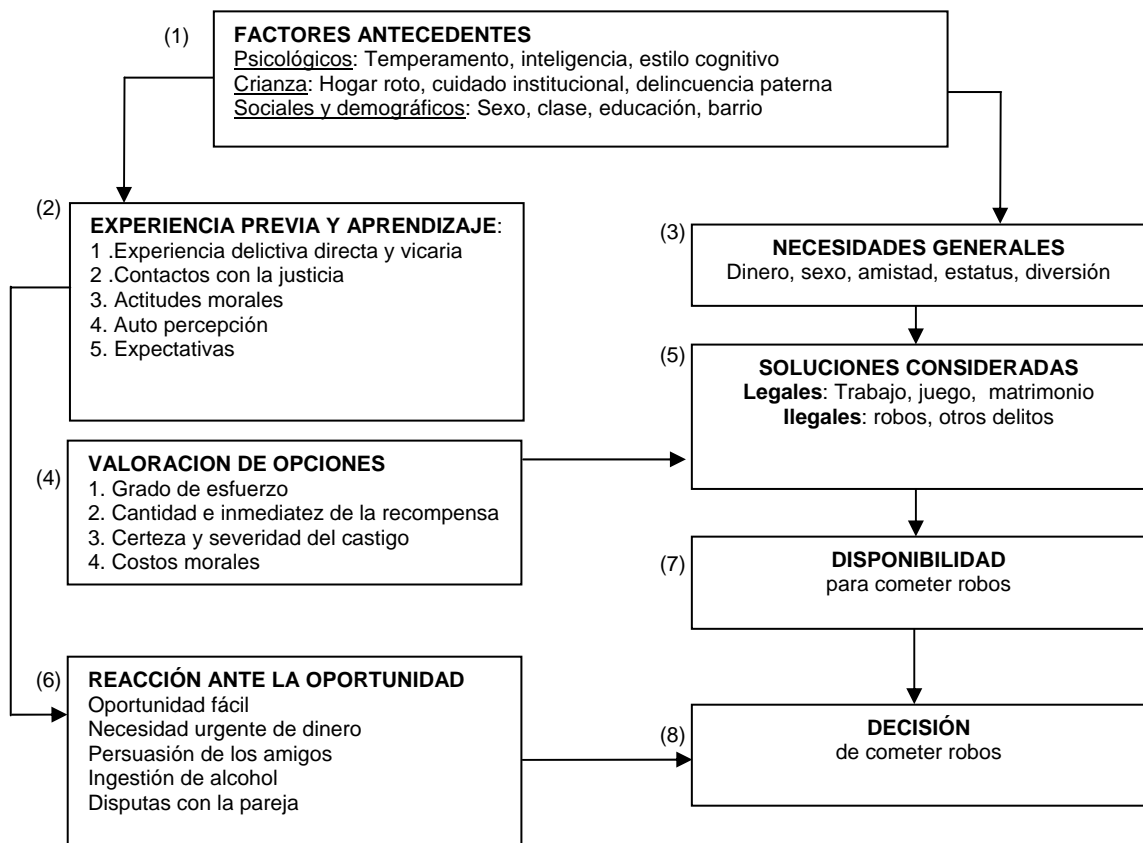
(1) FACTORES ANTECEDENTES
Psicológicos: Temperamento, inteligencia, estilo cognitivo
Crianza: Hogar roto, cuidado institucional, delincuencia paterna
Sociales y demográficos: Sexo, clase, educación, barrio

(2) EXPERIENCIA PREVIA Y APRENDIZAJE:
1 .Experiencia delictiva directa y vicaria
2 .Contactos con la justicia
3. Actitudes morales
4. Auto percepción
5. Expectativas

(3) NECESIDADES GENERALES
Dinero, sexo, amistad, estatus, diversión

(5) SOLUCIONES CONSIDERADAS
Legales: Trabajo, juego, matrimonio
Ilegales: robos, otros delitos

(4) VALORACION DE OPCIONES
1. Grado de esfuerzo
2. Cantidad e inmediatez de la recompensa
3. Certeza y severidad del castigo
4. Costos morales

(7) DISPONIBILIDAD
para cometer robos

(6) REACCIÓN ANTE LA OPORTUNIDAD
Oportunidad fácil
Necesidad urgente de dinero
Persuasión de los amigos
Ingestión de alcohol
Disputas con la pareja

(8) DECISIÓN
de cometer robos